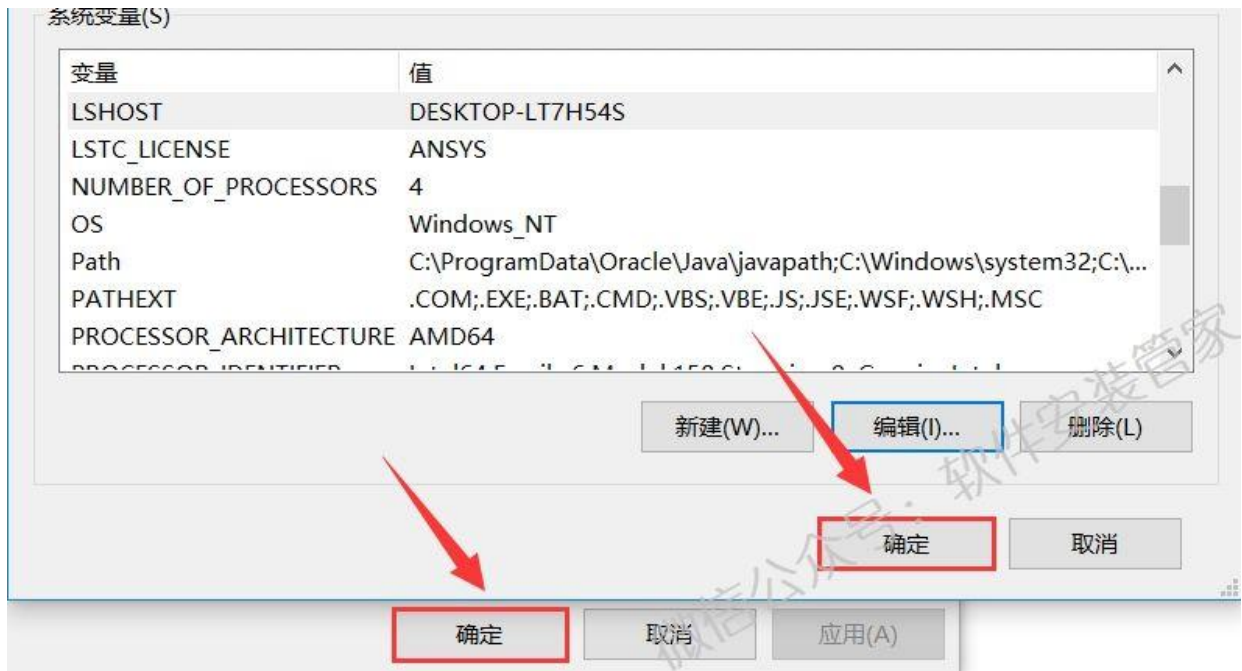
系统变量(S)

| 变量 | 值 |
|---|---|
| LSHOST | DESKTOP-LT7H54S |
| LSTC_LICENSE | ANSYS |
| NUMBER_OF_PROCESSORS | 4 |
| OS | Windows_NT |
| Path | C:\ProgramData\Oracle\Java\javapath;C:\Windows\system32;C:\... |
| PATHEXT | .COM;.EXE;.BAT;.CMD;.VBS;.VBE;.JS;.JSE;.WSF;.WSH;.MSC |
| PROCESSOR_ARCHITECTURE | AMD64 |
| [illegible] | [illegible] |

新建(W)... 编辑(I)... 删除(L)

确定 取消

确定 取消 应用(A)

微信公众号：软件安装管家